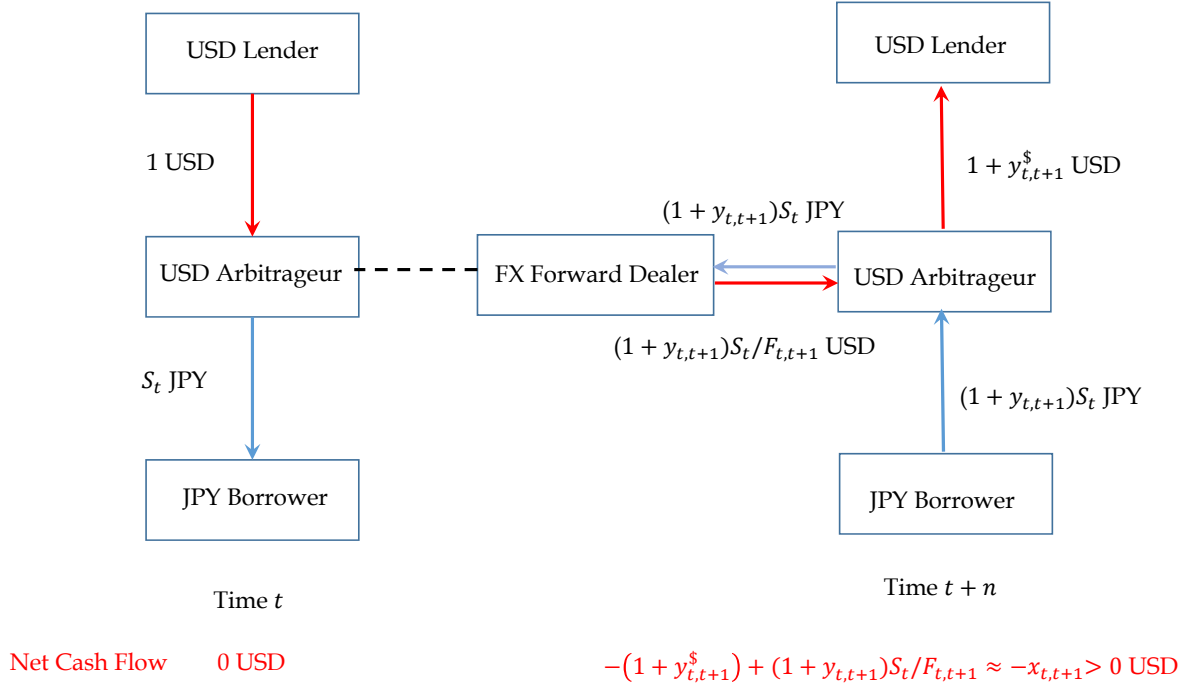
USD Lender

1 USD

USD Arbitrageur

$S_t$ JPY

JPY Borrower

Time $t$

FX Forward Dealer

$(1+y_{t,t+1})S_t$ JPY

$(1+y_{t,t+1})S_t/F_{t,t+1}$ USD

USD Lender

$1+y^{\$}_{t,t+1}$ USD

USD Arbitrageur

$(1+y_{t,t+1})S_t$ JPY

JPY Borrower

Time $t+n$

Net Cash Flow 0 USD

$-(1+y^{\$}_{t,t+1})+(1+y_{t,t+1})S_t/F_{t,t+1} \approx -x_{t,t+1} > 0$ USD